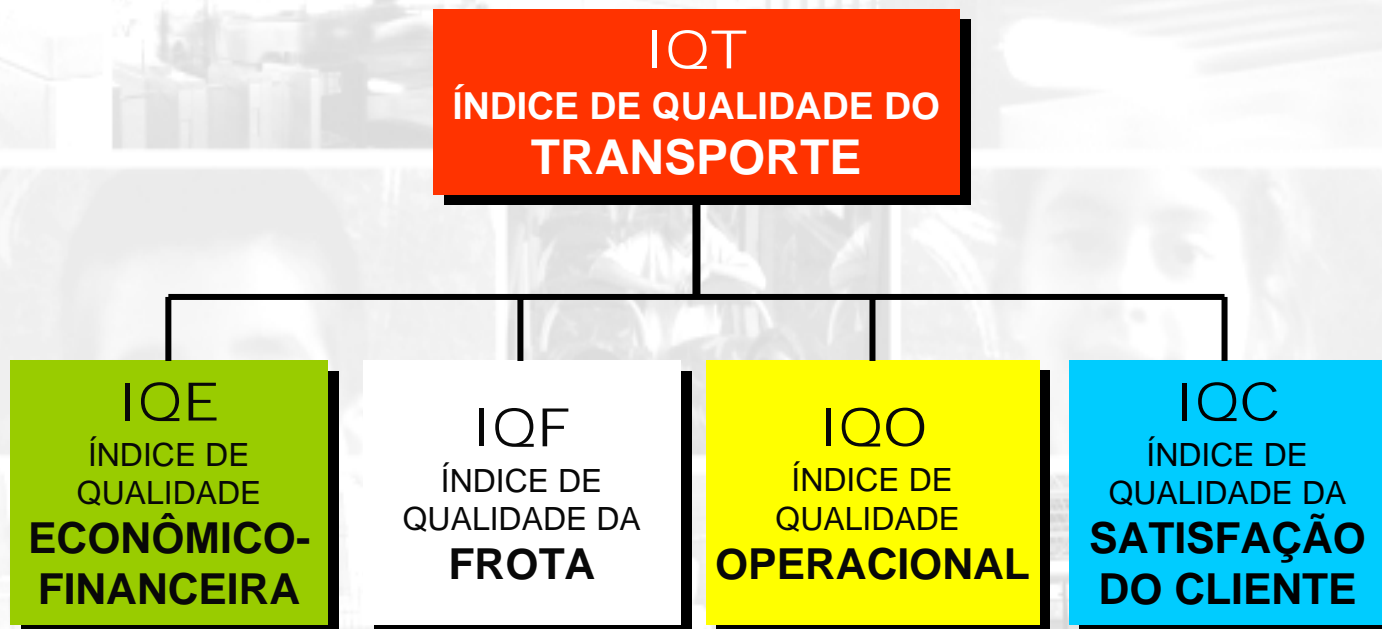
IQT
ÍNDICE DE QUALIDADE DO TRANSPORTE

IQE
ÍNDICE DE QUALIDADE ECONÔMICO-FINANCEIRA

IQF
ÍNDICE DE QUALIDADE DA FROTA

IQO
ÍNDICE DE QUALIDADE OPERACIONAL

IQC
ÍNDICE DE QUALIDADE DA SATISFAÇÃO DO CLIENTE